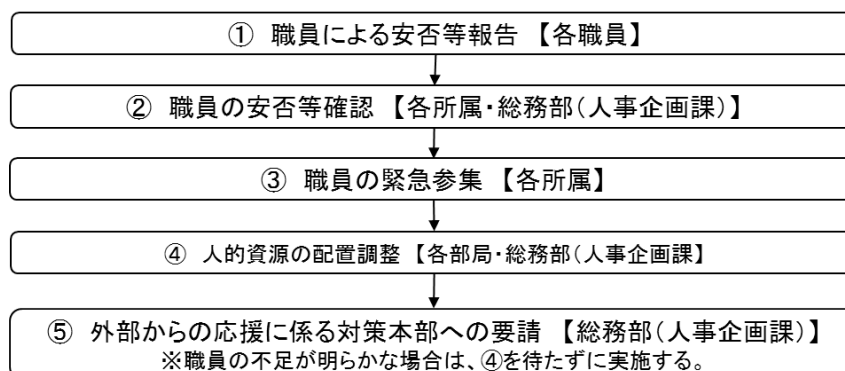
① 職員による安否等報告 【各職員】

② 職員の安否等確認 【各所属・総務部(人事企画課)】

③ 職員の緊急参集 【各所属】

④ 人的資源の配置調整 【各部局・総務部(人事企画課)】

⑤ 外部からの応援に係る対策本部への要請 【総務部(人事企画課)】
※職員の不足が明らかな場合は、④を待たずに実施する。